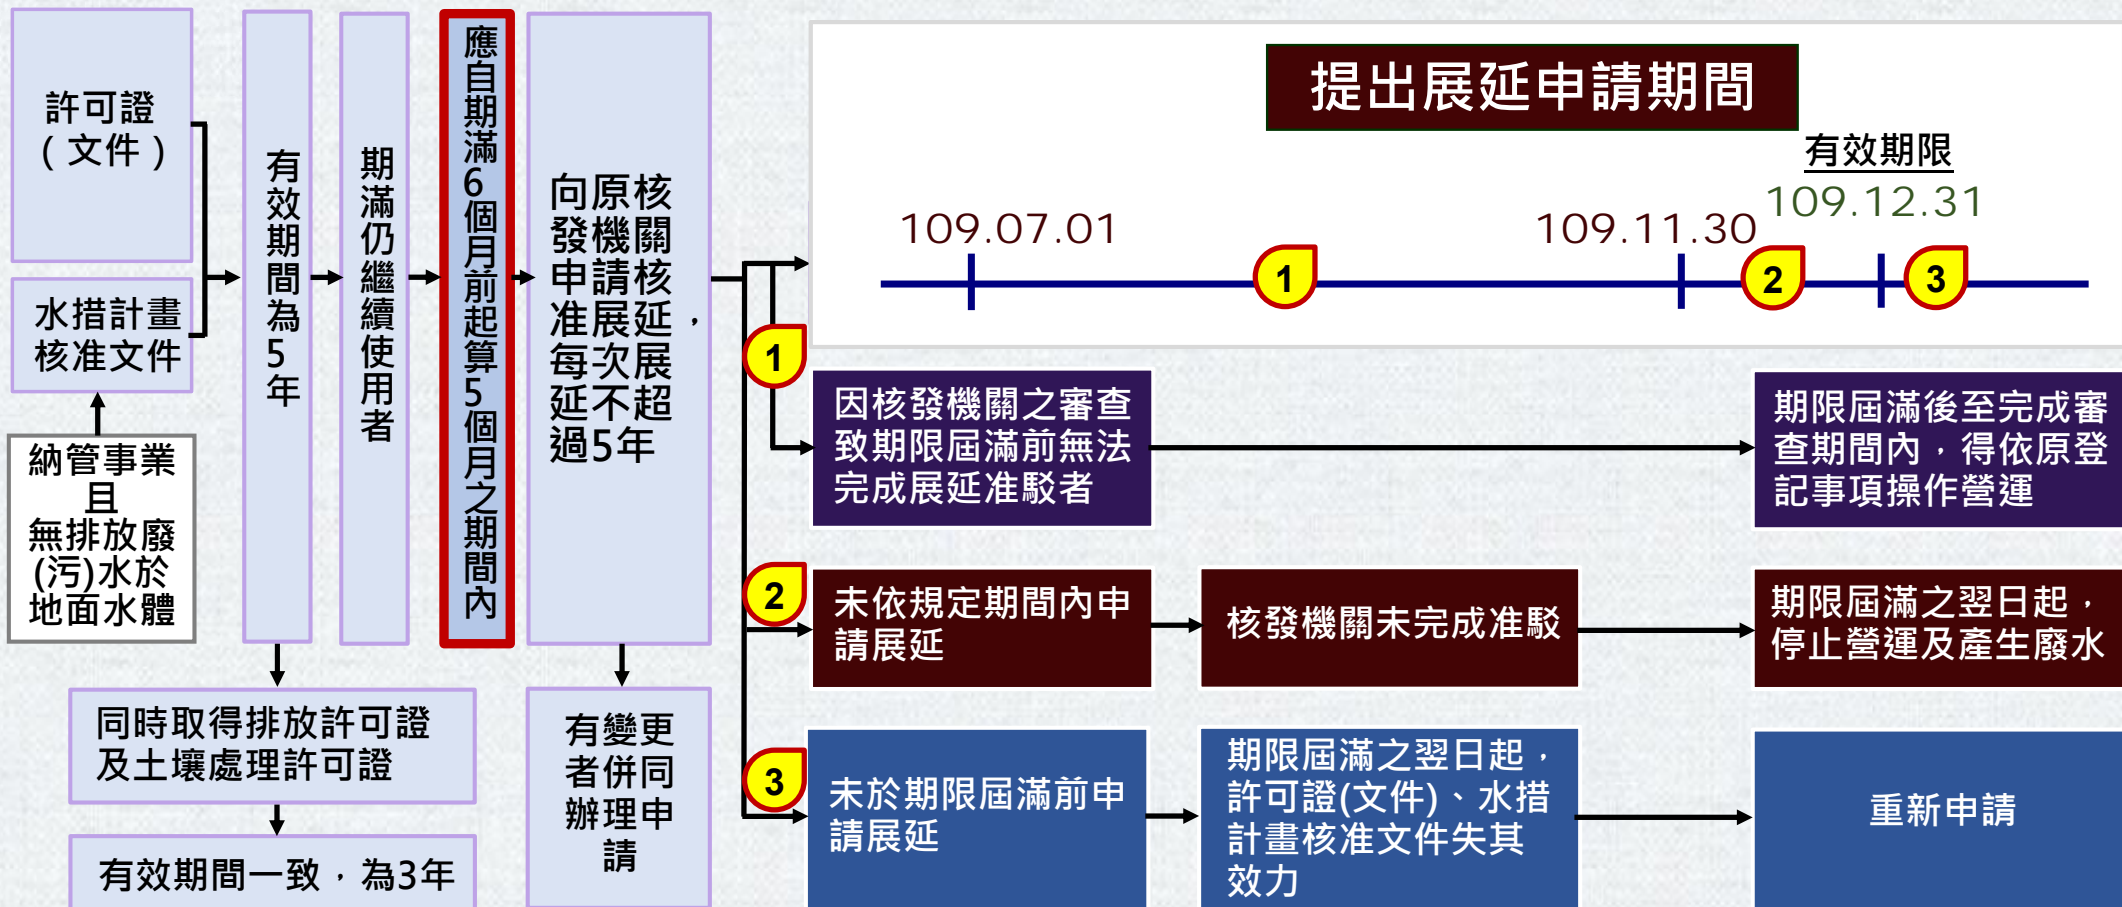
許可證
（文件）

水措計畫核准文件

納管事業且無排放廢(污)水於地面水體

有效期間為5年

期滿仍繼續使用者

應自期滿6個月前起算5個月之期間內

向原核發機關申請核准展延，每次展延不超過5年

同時取得排放許可證及土壤處理許可證

有效期間一致，為3年

有變更者併同辦理申請

提出展延申請期間

有效期限

109.12.31

109.07.01

109.11.30

1

2

3

1

因核發機關之審查致期限屆滿前無法完成展延准駁者

期限屆滿後至完成審查期間內，得依原登記事項操作營運

2

未依規定期間內申請展延

核發機關未完成准駁

期限屆滿之翌日起，停止營運及產生廢水

3

未於期限屆滿前申請展延

期限屆滿之翌日起，許可證(文件)、水措計畫核准文件失其效力

重新申請